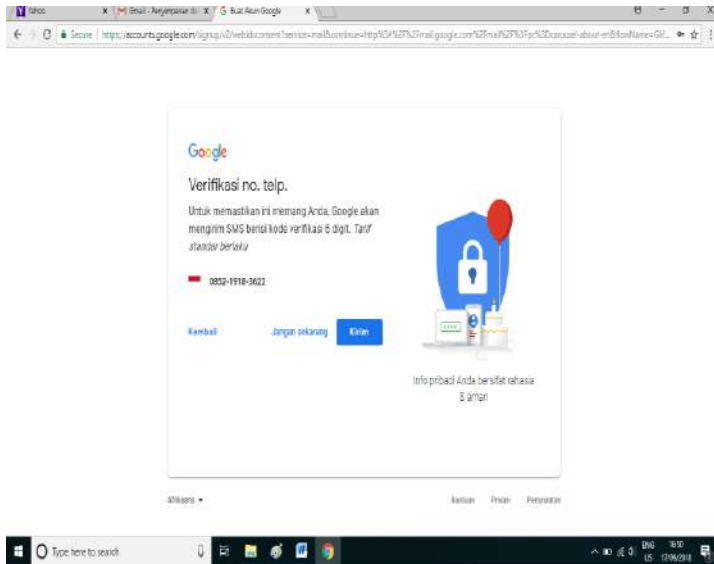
Yahoo | Email - Penyimpanan di | Buat Akun Google

Secure | https://accounts.google.com/signup/v2/webidcontent?service=mail&continue=http%3A%2F%2Fmail.google.com%2Fmail%2F%3Fpc%3Dcarousel-about-en&flowName=GW...

Google

Verifikasi no. telp.

Untuk memastikan ini memang Anda, Google akan mengirim SMS berisi kode verifikasi 6 digit. Tarif standar berlaku

0852-1918-3622

Kembali

Jangan sekarang

Kirim

Info pribadi Anda bersifat rahasia & aman

Afrikaans

Bantuan Privasi Persyaratan

Type here to search

ENG US 18:10 17/06/2018